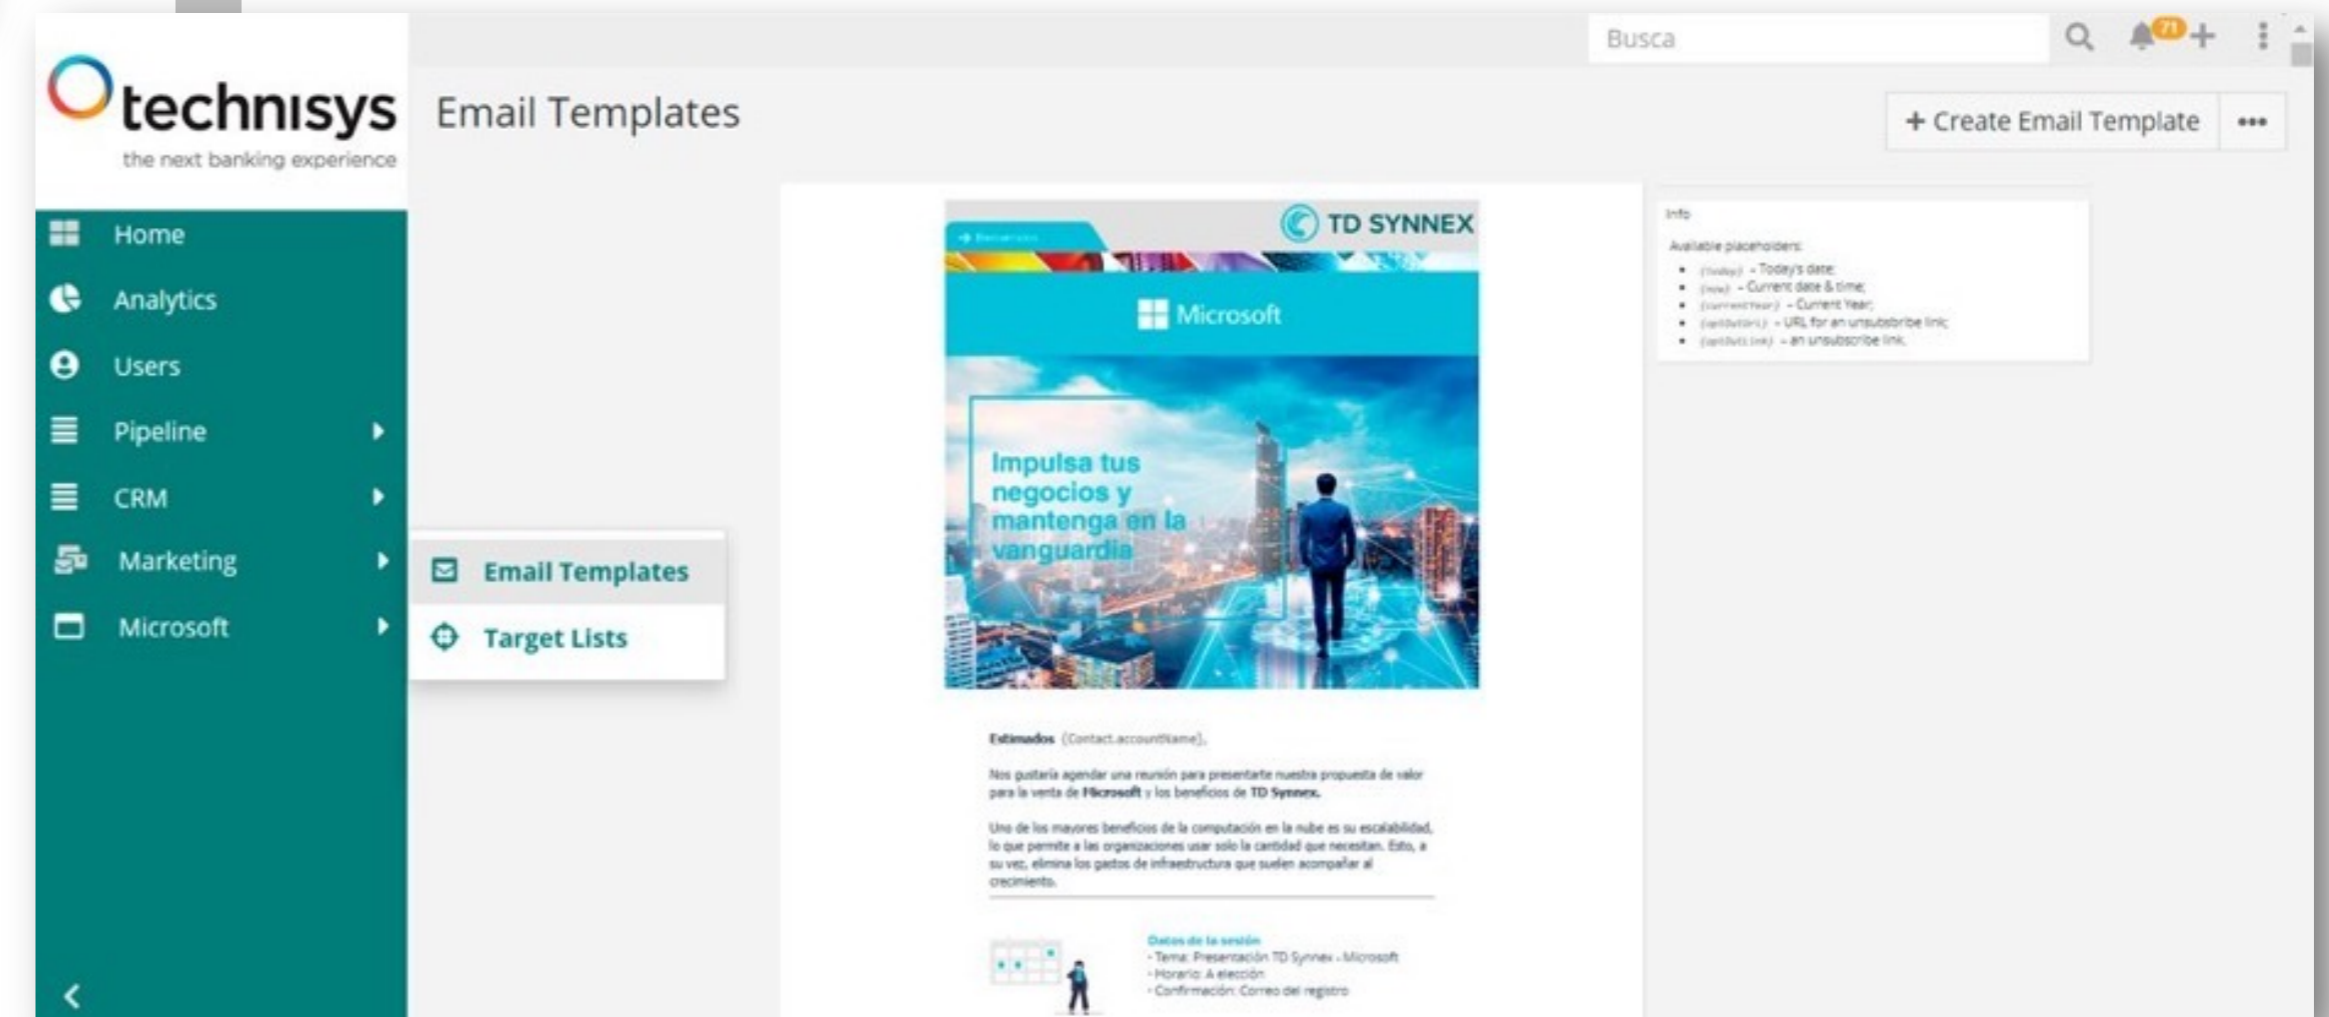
technisys
the next banking experience

Busca

71

Email Templates

+ Create Email Template

•••

Home
Analytics
Users
Pipeline
CRM
Marketing
Microsoft

Email Templates
Target Lists

TD SYNNEX

Microsoft

Impulsa tus negocios y mantenga en la vanguardia

Estimados {Contact.accountName},

Nos gustaría agendar una reunión para presentarte nuestra propuesta de valor para la venta de Microsoft y los beneficios de TD Synnex.

Uno de los mayores beneficios de la computación en la nube es su escalabilidad, lo que permite a las organizaciones usar solo la cantidad que necesitan. Esto, a su vez, elimina los gastos de infraestructura que suelen acompañar al crecimiento.

Datos de la sesión
- Tema: Presentación TD Synnex - Microsoft
- Horario: A elección
- Confirmación: Correo del registro

Info

Available placeholders:
• {today} - Today's date;
• {now} - Current date & time;
• {currentYear} - Current Year;
• {optOutUrl} - URL for an unsubscribe link;
• {optOutLink} - an unsubscribe link.